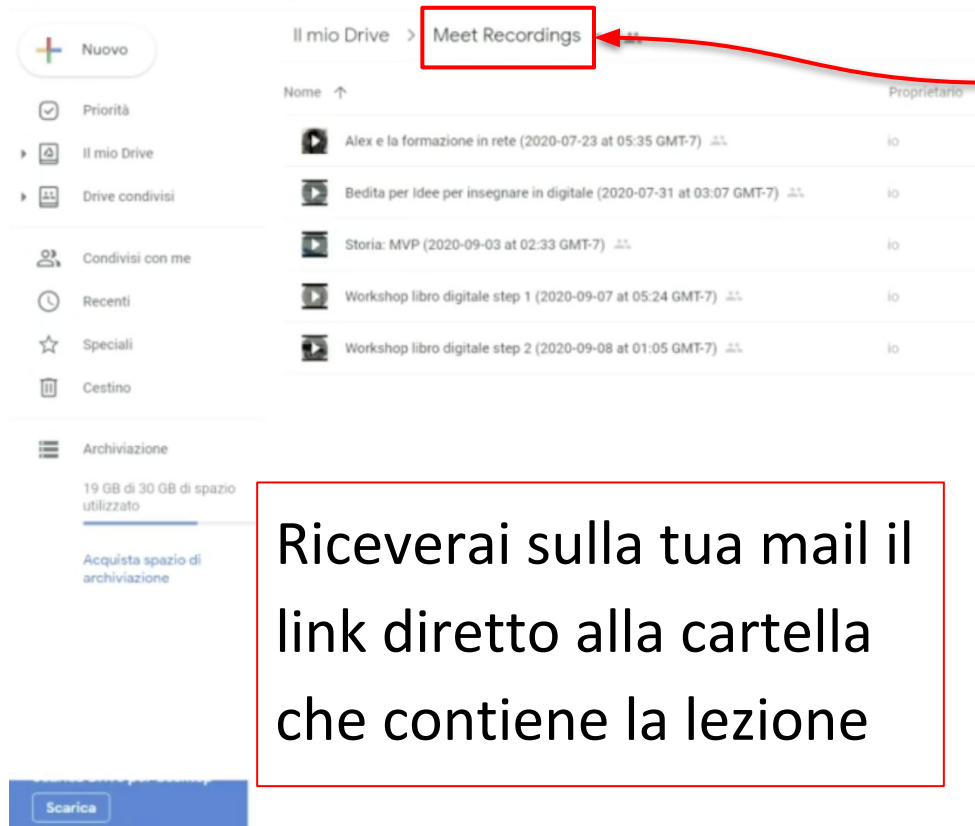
Nuovo

Priorità

Il mio Drive

Drive condivisi

Condivisi con me

Recenti

Speciali

Cestino

Archiviazione

19 GB di 30 GB di spazio utilizzato

Acquista spazio di archiviazione

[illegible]

Scarica

Il mio Drive > Meet Recordings

Nome ↑

Proprietario

Alex e la formazione in rete (2020-07-23 at 05:35 GMT-7) io

Bedita per Idee per insegnare in digitale (2020-07-31 at 03:07 GMT-7) io

Storia: MVP (2020-09-03 at 02:33 GMT-7) io

Workshop libro digitale step 1 (2020-09-07 at 05:24 GMT-7) io

Workshop libro digitale step 2 (2020-09-08 at 01:05 GMT-7) io

Riceverai sulla tua mail il link diretto alla cartella che contiene la lezione